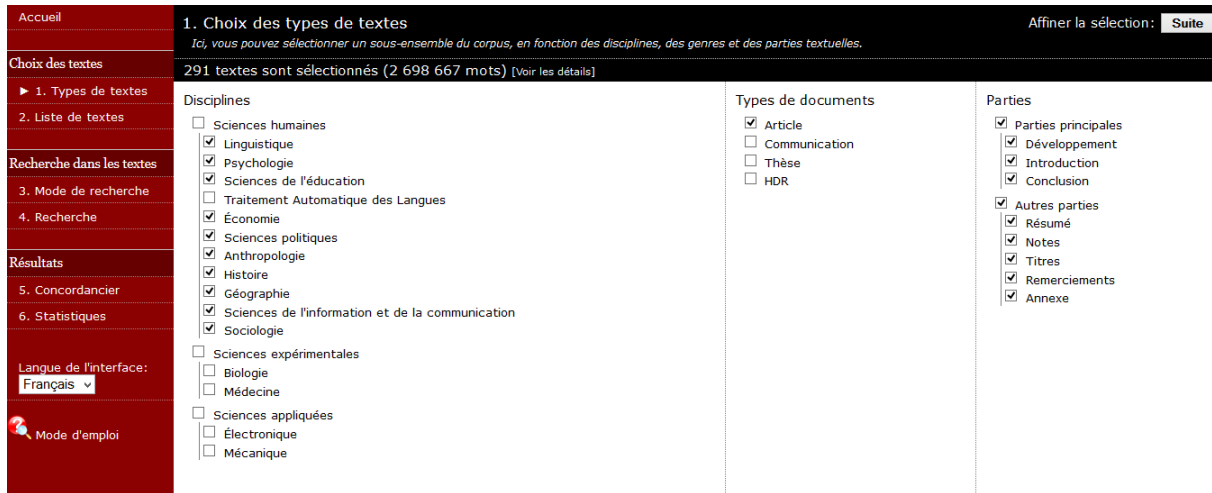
Accueil

Choix des textes

► 1. Types de textes

2. Liste de textes

Recherche dans les textes

3. Mode de recherche

4. Recherche

Résultats

5. Concordancier

6. Statistiques

Langue de l'interface:
Français

Mode d'emploi

1. Choix des types de textes

Ici, vous pouvez sélectionner un sous-ensemble du corpus, en fonction des disciplines, des genres et des parties textuelles.

Affiner la sélection: Suite

291 textes sont sélectionnés (2 698 667 mots) [Voir les détails]

Disciplines

Sciences humaines
Linguistique
Psychologie
Sciences de l'éducation
Traitement Automatique des Langues
Économie
Sciences politiques
Anthropologie
Histoire
Géographie
Sciences de l'information et de la communication
Sociologie

Sciences expérimentales
Biologie
Médecine

Sciences appliquées
Électronique
Mécanique

Types de documents

Article
Communication
Thèse
HDR

Parties

Parties principales
Développement
Introduction
Conclusion

Autres parties
Résumé
Notes
Titres
Remerciements
Annexe